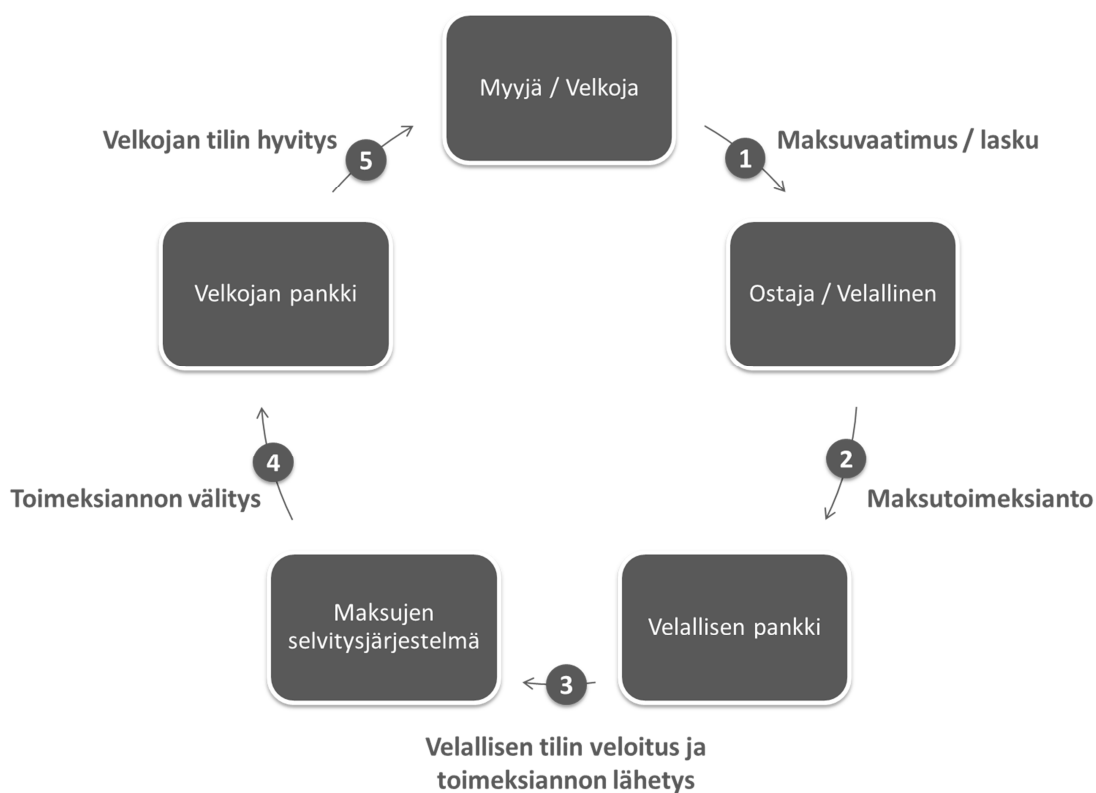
Myyjä / Velkoja

1
Maksuvaatimus / lasku

Ostaja / Velallinen

2
Maksutoimeksianto

Velallisen pankki

3
Velallisen tilin veloitus ja toimeksiannon lähetys

Maksujen selvitysjärjestelmä

4
Toimeksiannon välitys

Velkojan pankki

5
Velkojan tilin hyvitys